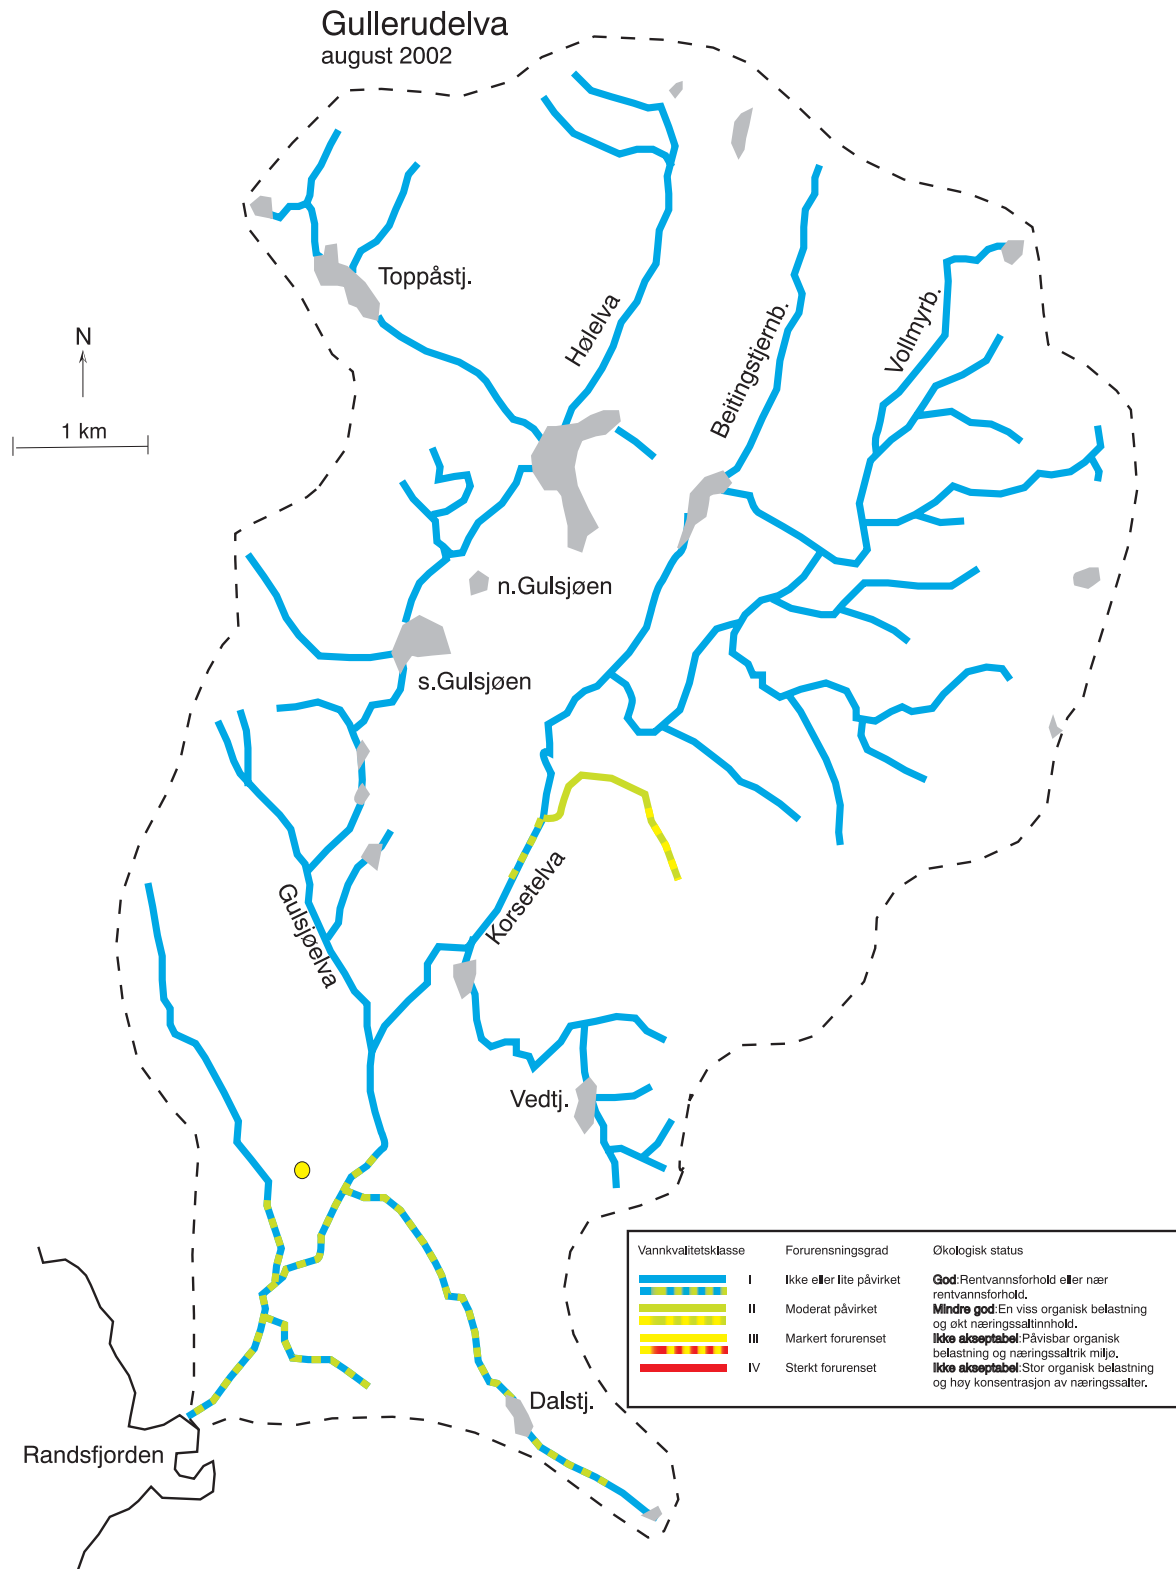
Gullerudelva
august 2002

N

1 km

Toppåstj.

Hølelva

Beitingstjernb.

Vollmyrb.

n.Gulsjøen

s.Gulsjøen

Korsetelva

Gulsjøelva

Vedtj.

Dalstj.

Randsfjorden

| Vannkvalitetsklasse | | Forurensningsgrad | Økologisk status |
|---|---|---|---|
| | I | Ikke eller lite påvirket | God:Rentvannsforhold eller nær rentvannsforhold. |
| | II | Moderat påvirket | Mindre god:En viss organisk belastning og økt næringssaltinnhold. |
| | III | Markert forurenset | Ikke akseptabel:Påvisbar organisk belastning og næringssaltrik miljø. |
| | IV | Sterkt forurenset | Ikke akseptabel:Stor organisk belastning og høy konsentrasjon av næringssalter. |